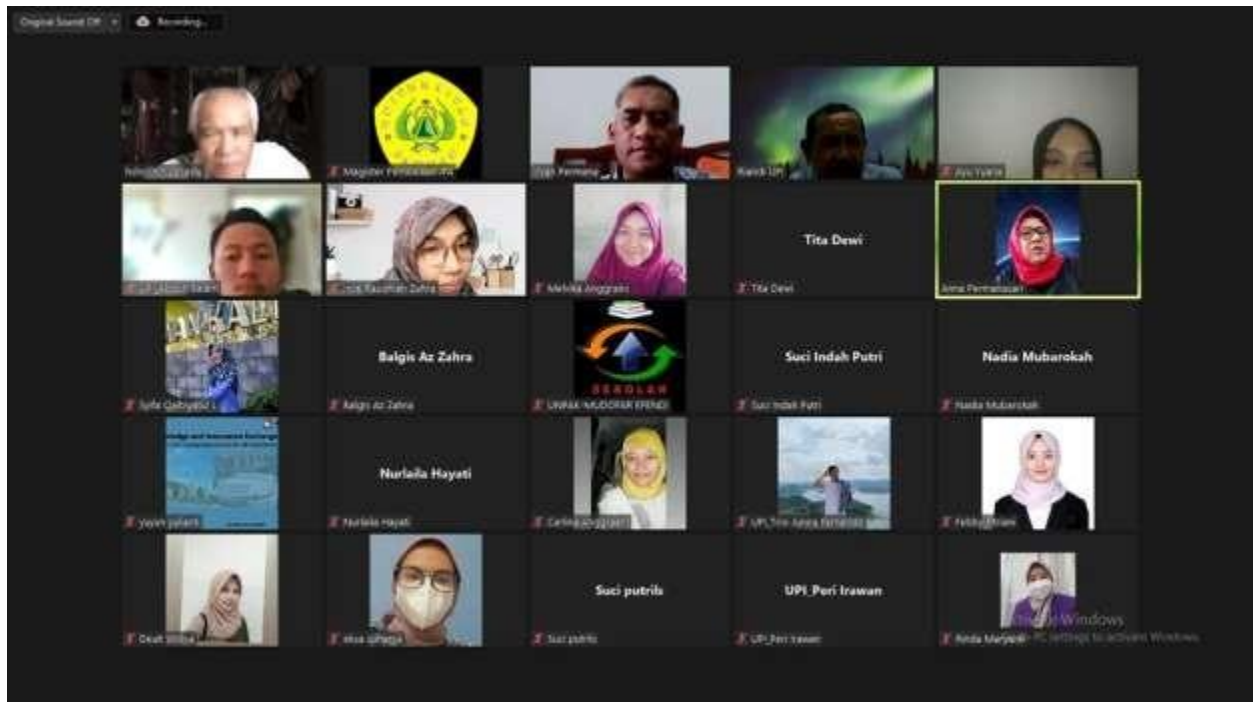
Original Sound Off

Recording...

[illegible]

Magister Pembelajaran IPA

Yugo Permana

Rianto UPI

Ayu Yulia

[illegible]

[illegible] Zahra

Melinda Anggraini

Tita Dewi

Tita Dewi

Anna Permanasari

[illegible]

Balqis Az Zahra

Balqis Az Zahra

SEKOLAH

UNPAK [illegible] EFENDI

Suci Indah Putri

Suci Indah Putri

Nadia Mubarokah

Nadia Mubarokah

yayan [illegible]

Nurlaila Hayati

Nurlaila Hayati

Carlina Anggraini

UPI_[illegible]

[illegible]

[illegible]

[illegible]

Suci putrils

Suci putrils

UPI_Peri Irawan

UPI_Peri Irawan

Rinda Maryani

Activate Windows
Go to PC settings to activate Windows.